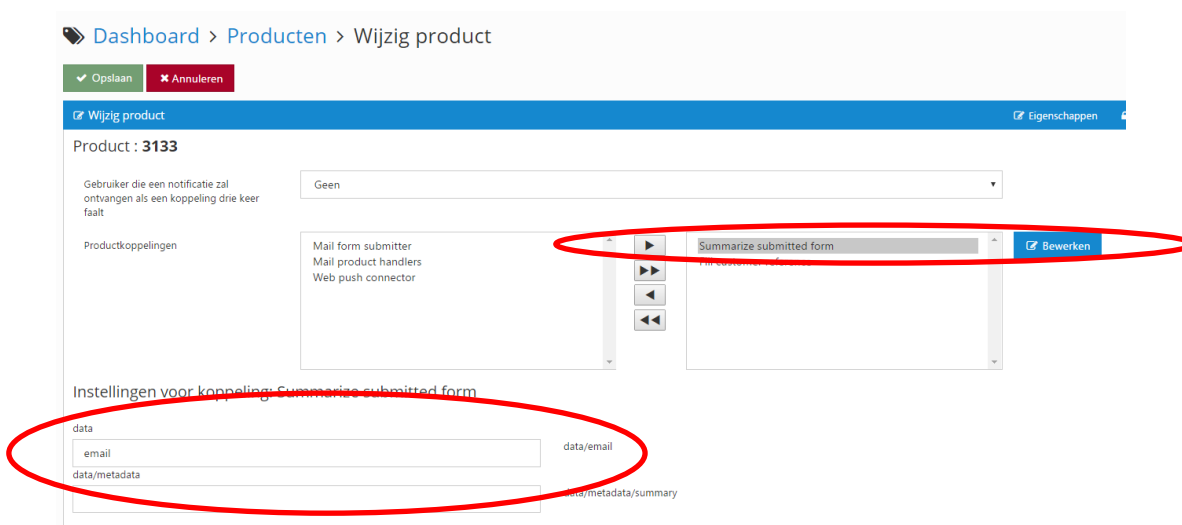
Dashboard > Producten > Wijzig product

Opslaan Annuleren

Wijzig product

Eigenschappen

Product : 3133

Gebruiker die een notificatie zal ontvangen als een koppeling drie keer faalt

Geen

Productkoppelingen

Mail form submitter
Mail product handlers
Web push connector

Summarize submitted form
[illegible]

Bewerken

Instellingen voor koppeling: Summarize submitted form

data

email

data/email

data/metadata

data/metadata/summary